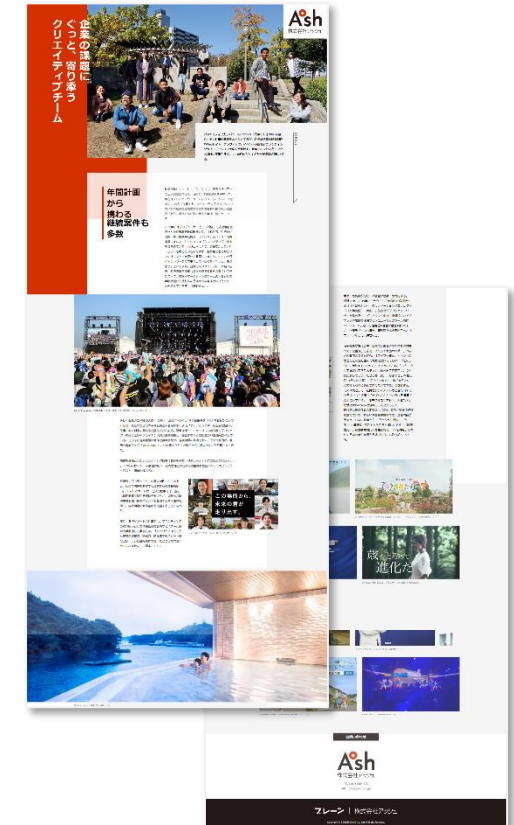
企業の課題に
ぐっと、寄り添う
クリエイティブチーム

Ash
株式会社アッシュ

年間計画
から
携わる
継続案件も
多数

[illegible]

この街から、
未来の声が
生まれる。

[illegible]

進化た

Ash
株式会社アッシュ

ブレーン | 株式会社アッシュ